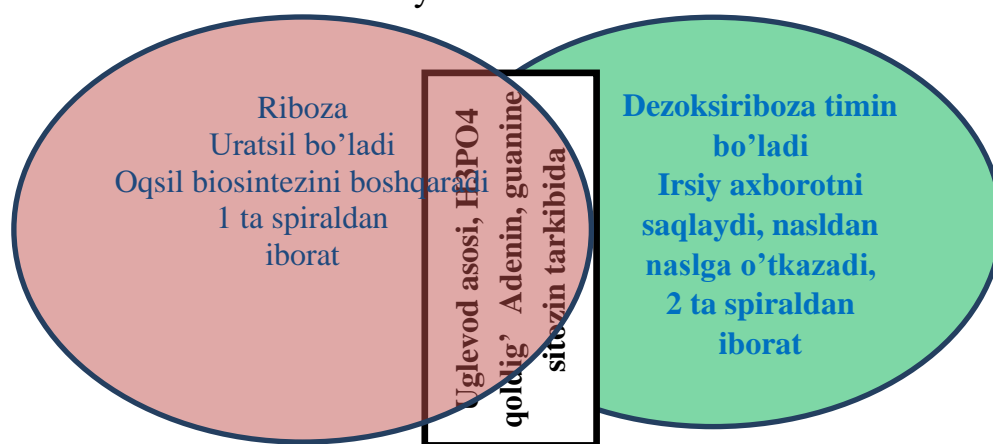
Riboza
Uratsil bo’ladi
Oqsil biosintezini boshqaradi
1 ta spiraldan
iborat

Uglevod asosi, H3PO4 qoldig’ Adenin, guanine sitozin tarkibida

Dezoksiriboza timin bo’ladi
Irsiy axborotni saqlaydi, nasldan naslga o’tkazadi,
2 ta spiraldan iborat